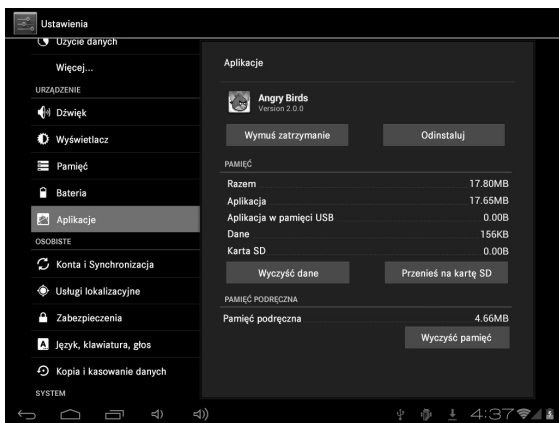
Ustawienia

Użycie danych
Więcej...
URZĄDZENIE
Dźwięk
Wyświetlacz
Pamięć
Bateria
Aplikacje
OSOBISTE
Konta i Synchronizacja
Usługi lokalizacyjne
Zabezpieczenia
Język, klawiatura, głos
Kopia i kasowanie danych
SYSTEM

Aplikacje

Angry Birds
Version 2.0.0

Wymuś zatrzymanie
Odinstaluj

PAMIĘĆ

| | |
|---|---|
| Razem | 17.80MB |
| Aplikacja | 17.65MB |
| Aplikacja w pamięci USB | 0.00B |
| Dane | 156KB |
| Karta SD | 0.00B |

Wyczyść dane
Przenieś na kartę SD

PAMIĘĆ PODRĘCZNA

| | |
|---|---|
| Pamięć podręczna | 4.66MB |

Wyczyść pamięć

4:37